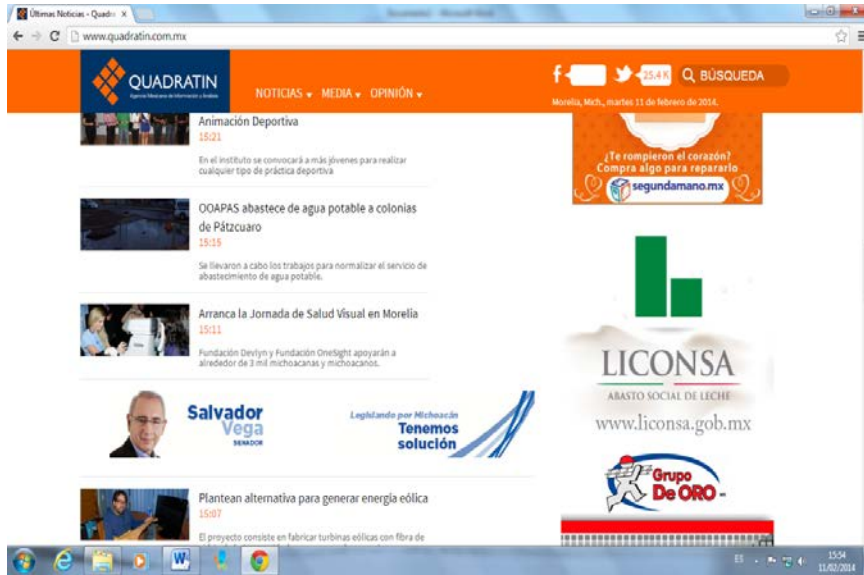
Últimas Noticias - Quadra ×

www.quadratin.com.mx

QUADRATIN
Agencia Mexicana de Información y Análisis

NOTICIAS ▾ MEDIA ▾ OPINIÓN ▾

25.4 K

BÚSQUEDA

Morelia, Mich., martes 11 de febrero de 2014.

Animación Deportiva
15:21

En el instituto se convocará a más jóvenes para realizar cualquier tipo de práctica deportiva

OOAPAS abastece de agua potable a colonias de Pátzcuaro
15:15

Se llevaron a cabo los trabajos para normalizar el servicio de abastecimiento de agua potable.

Arranca la Jornada de Salud Visual en Morelia
15:11

Fundación Devlyn y Fundación OneSight apoyarán a alrededor de 3 mil michoacanas y michoacanos.

Salvador Vega
SENADOR

Legislando por Michoacán
Tenemos solución

Plantean alternativa para generar energía eólica
15:07

El proyecto consiste en fabricar turbinas eólicas con fibra de

¿Te rompieron el corazón?
Compra algo para repararlo
segundamano.mx

LICONSA
ABASTO SOCIAL DE LECHE
www.liconsa.gob.mx

Grupo De ORO

ES
15:54
11/02/2014